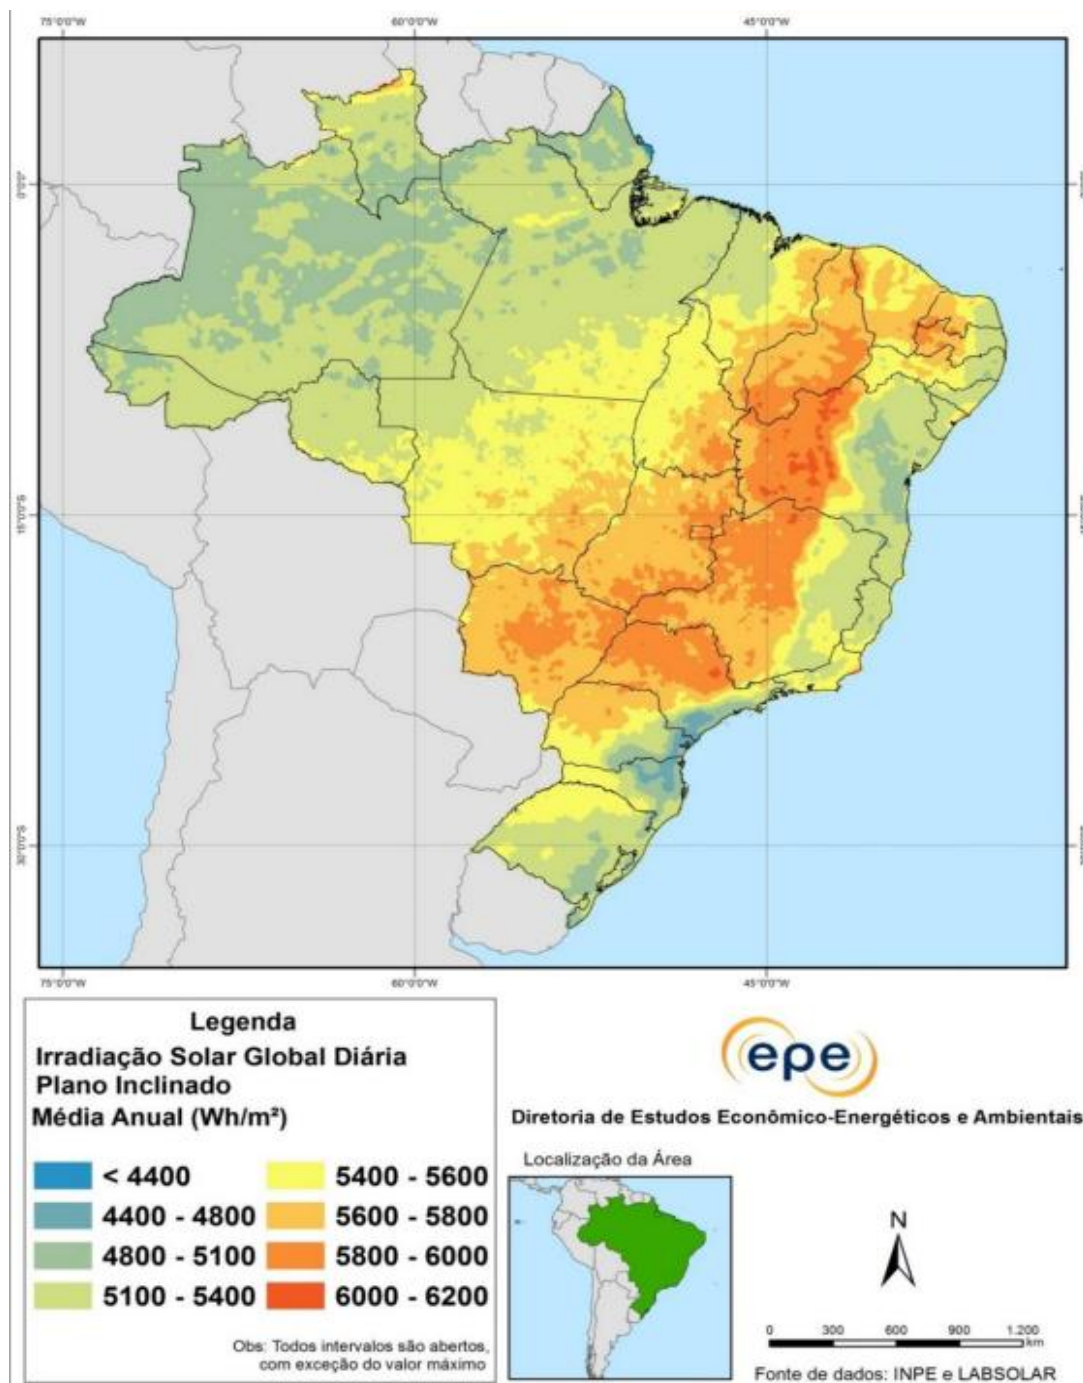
75°0'0"W
60°0'0"W
45°0'0"W

0°0'0"
15°0'0"S
30°0'0"S

75°0'0"W
60°0'0"W
45°0'0"W

Legenda
Irradiação Solar Global Diária
Plano Inclinado
Média Anual (Wh/m²)

< 4400
4400 - 4800
4800 - 5100
5100 - 5400
5400 - 5600
5600 - 5800
5800 - 6000
6000 - 6200

Obs: Todos intervalos são abertos, com exceção do valor máximo

epe
Diretoria de Estudos Econômico-Energéticos e Ambientais

Localização da Área

N

0 300 600 900 1.200 km

Fonte de dados: INPE e LABSOLAR